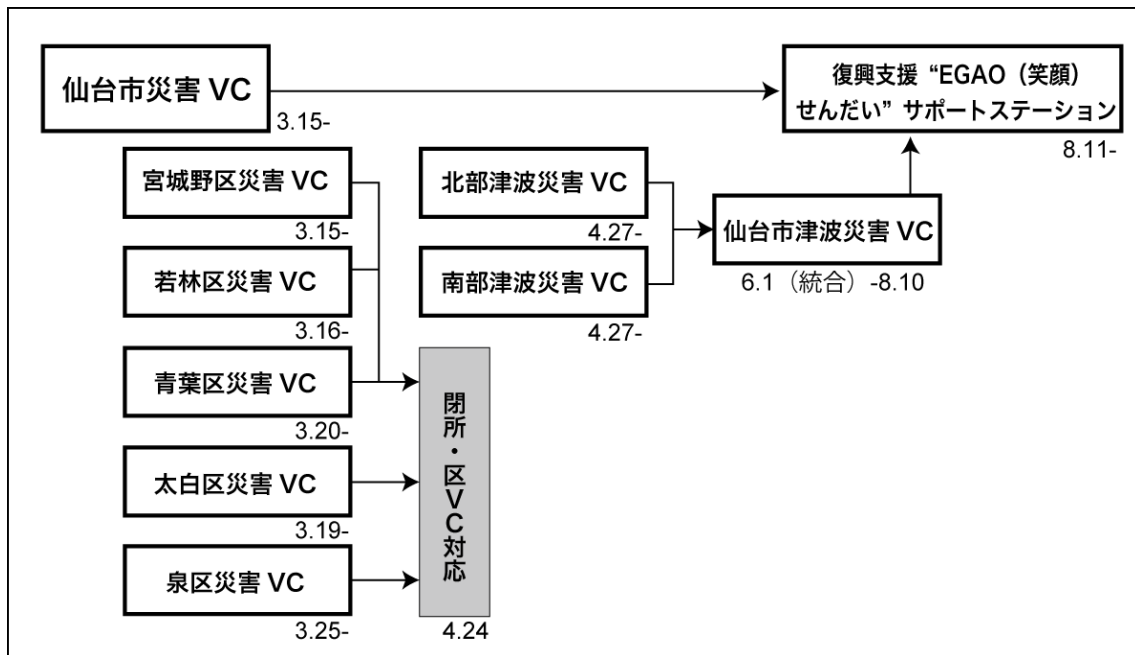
仙台市災害 VC
3.15-

復興支援 “EGAO（笑顔）せんだい” サポートステーション
8.11-

宮城野区災害 VC
3.15-

若林区災害 VC
3.16-

青葉区災害 VC
3.20-

太白区災害 VC
3.19-

泉区災害 VC
3.25-

北部津波災害 VC
4.27-

南部津波災害 VC
4.27-

仙台市津波災害 VC
6.1（統合）-8.10

閉所・区VC対応
4.24